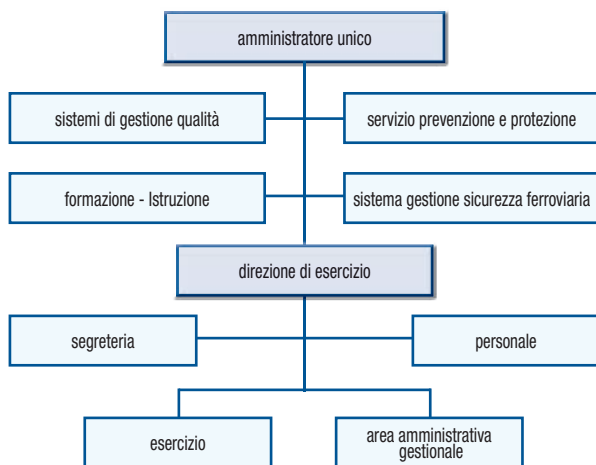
amministratore unico

sistemi di gestione qualità

servizio prevenzione e protezione

formazione - Istruzione

sistema gestione sicurezza ferroviaria

direzione di esercizio

segreteria

personale

esercizio

area amministrativa gestionale